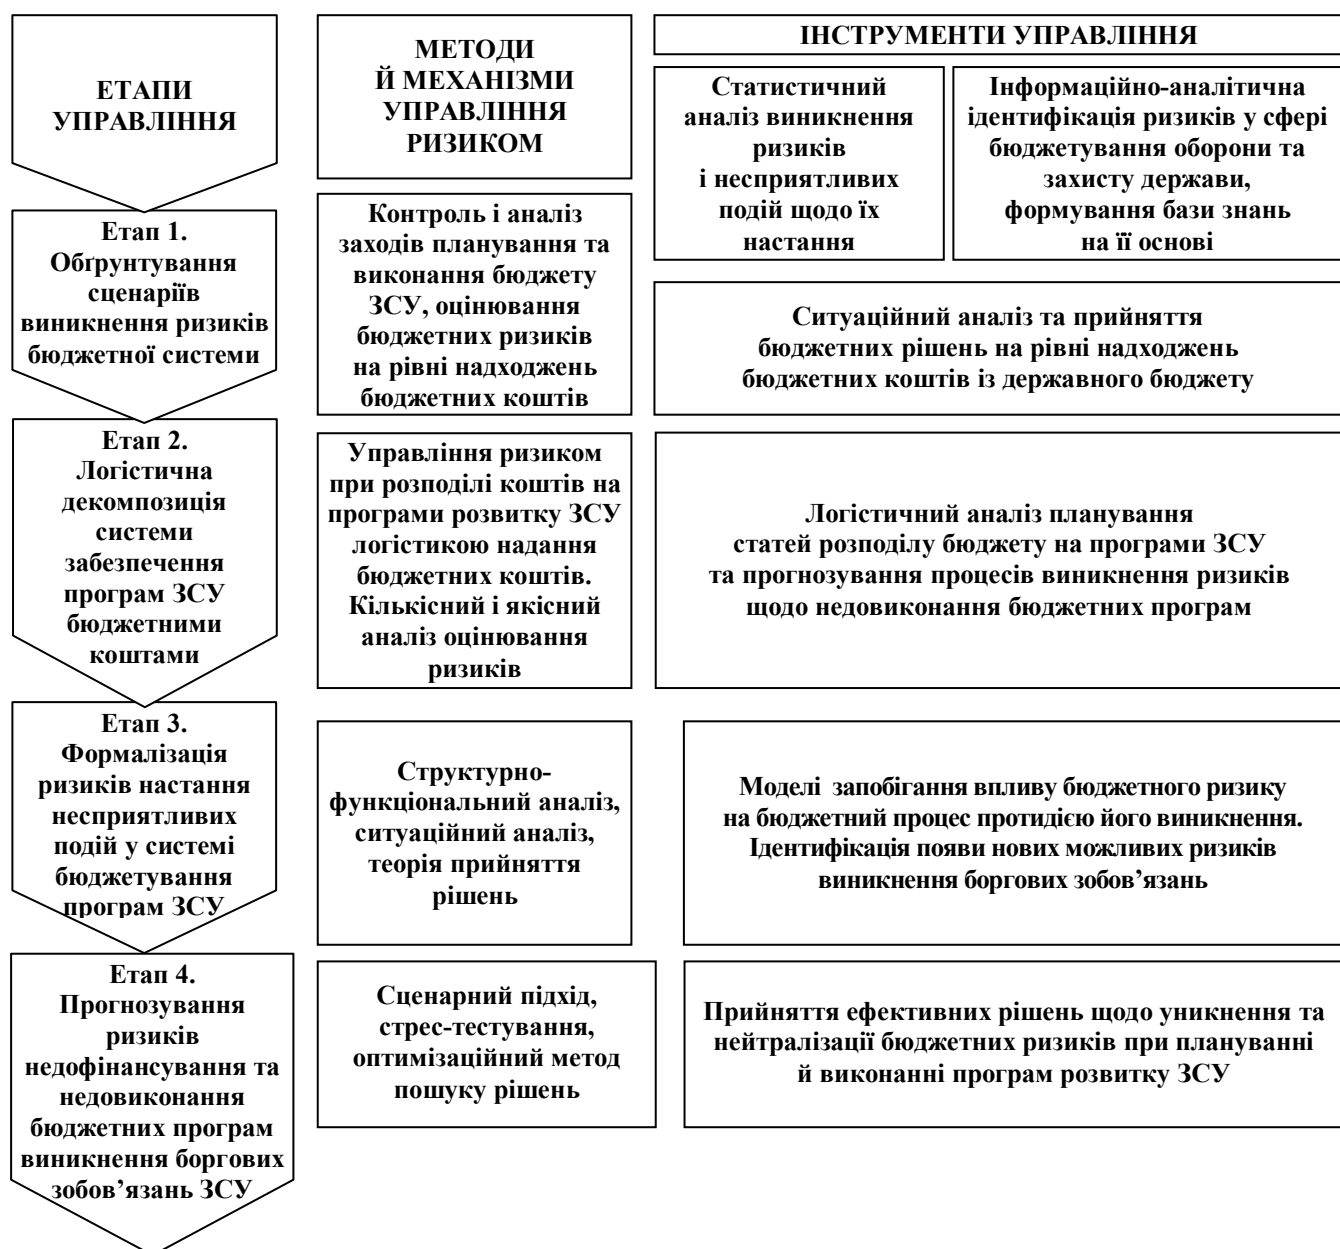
ЕТАПИ УПРАВЛІННЯ

МЕТОДИ Й МЕХАНІЗМИ УПРАВЛІННЯ РИЗИКОМ

ІНСТРУМЕНТИ УПРАВЛІННЯ

Статистичний аналіз виникнення ризиків і несприятливих подій щодо їх настання

Інформаційно-аналітична ідентифікація ризиків у сфері бюджетування оборони та захисту держави, формування бази знань на її основі

Етап 1. Обґрунтування сценаріїв виникнення ризиків бюджетної системи

Контроль і аналіз заходів планування та виконання бюджету ЗСУ, оцінювання бюджетних ризиків на рівні надходжень бюджетних коштів

Ситуаційний аналіз та прийняття бюджетних рішень на рівні надходжень бюджетних коштів із державного бюджету

Етап 2. Логістична декомпозиція системи забезпечення програм ЗСУ бюджетними коштами

Управління ризиком при розподілі коштів на програми розвитку ЗСУ логістикою надання бюджетних коштів. Кількісний і якісний аналіз оцінювання ризиків

Логістичний аналіз планування статей розподілу бюджету на програми ЗСУ та прогнозування процесів виникнення ризиків щодо недовиконання бюджетних програм

Етап 3. Формалізація ризиків настання несприятливих подій у системі бюджетування програм ЗСУ

Структурно-функціональний аналіз, ситуаційний аналіз, теорія прийняття рішень

Моделі запобігання впливу бюджетного ризику на бюджетний процес протидією його виникнення. Ідентифікація появи нових можливих ризиків виникнення боргових зобов’язань

Етап 4. Прогнозування ризиків недофінансування та недовиконання бюджетних програм виникнення боргових зобов’язань ЗСУ

Сценарний підхід, стрес-тестування, оптимізаційний метод пошуку рішень

Прийняття ефективних рішень щодо уникнення та нейтралізації бюджетних ризиків при плануванні й виконанні програм розвитку ЗСУ